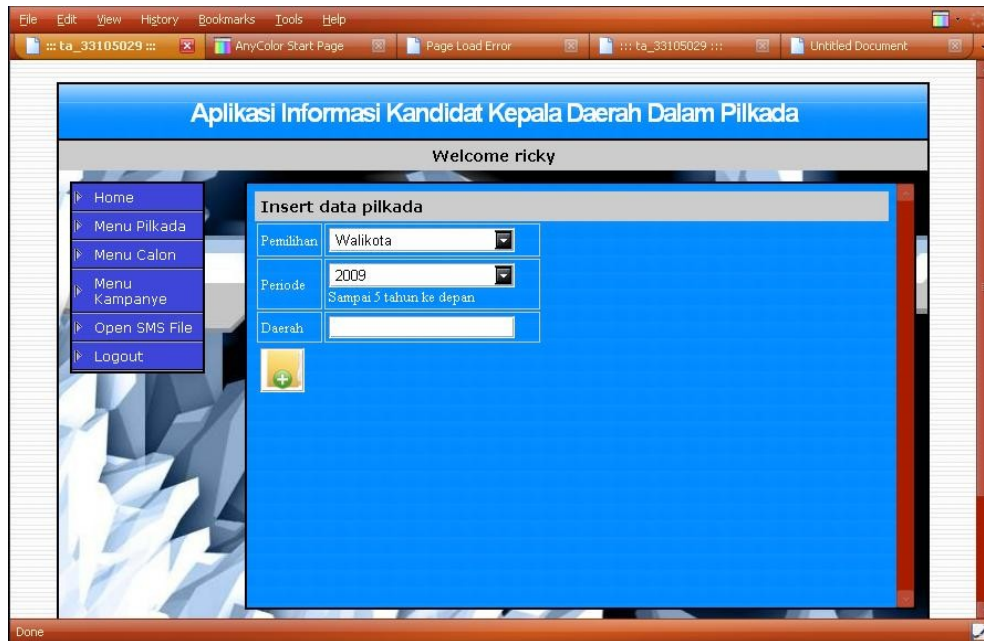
File Edit View History Bookmarks Tools Help

::: ta_33105029 ::: AnyColor Start Page Page Load Error ::: ta_33105029 ::: Untitled Document

Aplikasi Informasi Kandidat Kepala Daerah Dalam Pilkada

Welcome ricky

Home
Menu Pilkada
Menu Calon
Menu Kampanye
Open SMS File
Logout

Insert data pilkada

| Pemilihan | Walikota |
|---|---|
| Periode | 2009 Sampai 5 tahun ke depan |
| Daerah | |

Done